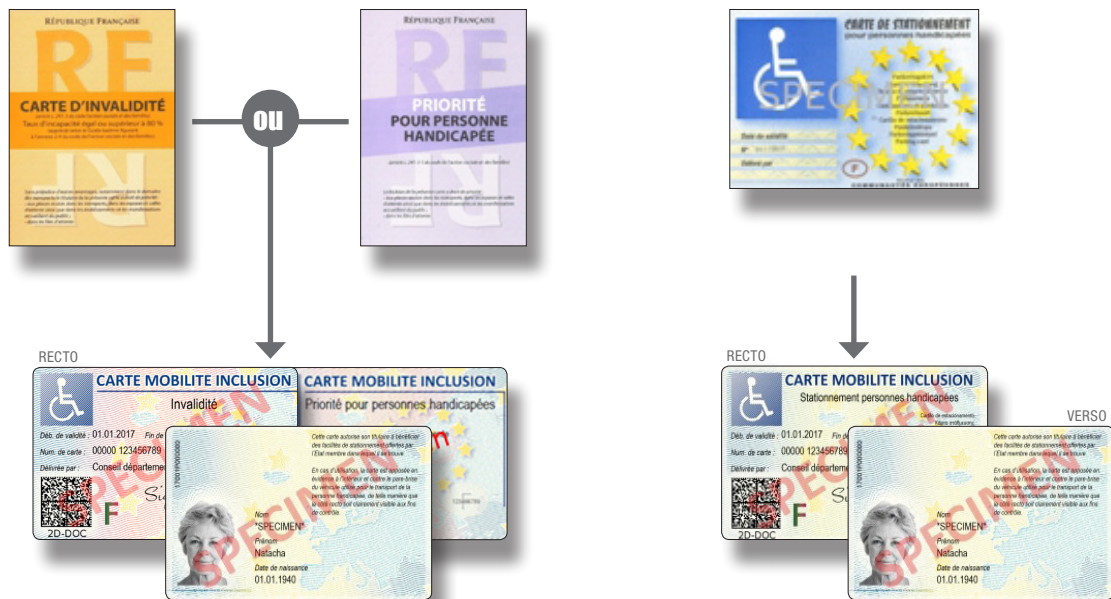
RÉPUBLIQUE FRANÇAISE

RF

CARTE D'INVALIDITÉ

Taux d'incapacité égal ou supérieur à 80 %

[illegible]

ou

RÉPUBLIQUE FRANÇAISE

RF

PRIORITÉ POUR PERSONNE HANDICAPÉE

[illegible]

CARTE DE STATIONNEMENT pour personnes handicapées

SPECIMEN

Date de validité

N°

Délivré par

F

COMMUNAUTÉS EUROPÉENNES

RECTO

CARTE MOBILITE INCLUSION

Invalidité

Déb. de validité : 01.01.2017 Fin de

Num. de carte : 00000 123456789

Délivrée par : Conseil département

2D-DOC

F

CARTE MOBILITE INCLUSION

Priorité pour personnes handicapées

SPECIMEN

Cette carte autorise son titulaire à bénéficier des facilités de stationnement offertes par l'Etat membre dans lequel il se trouve.

En cas d'utilisation, la carte est apposée en évidence à l'intérieur et contre le pare-brise du véhicule utilisé pour le transport de la personne handicapée, de telle manière que le côté recto soit clairement visible aux fins de contrôle.

Nom "SPECIMEN"

Prénom Natacha

Date de naissance 01.01.1940

RECTO

CARTE MOBILITE INCLUSION

Stationnement personnes handicapées

Déb. de validité : 01.01.2017 Fin

Num. de carte : 00000 123456789

Délivrée par : Conseil département

2D-DOC

F

VERSO

Cette carte autorise son titulaire à bénéficier des facilités de stationnement offertes par l'Etat membre dans lequel il se trouve.

En cas d'utilisation, la carte est apposée en évidence à l'intérieur et contre le pare-brise du véhicule utilisé pour le transport de la personne handicapée, de telle manière que le côté recto soit clairement visible aux fins de contrôle.

Nom "SPECIMEN"

Prénom Natacha

Date de naissance 01.01.1940